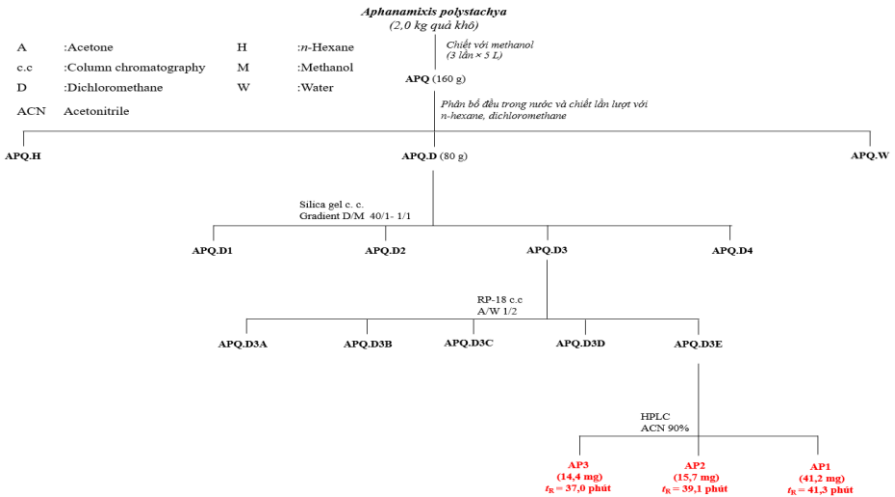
Aphanamixis polystachya
(2,0 kg quả khô)

A :Acetone
c.c :Column chromatography
D :Dichloromethane
ACN Acetonitrile

H :n-Hexane
M :Methanol
W :Water

Chiết với methanol
(3 lần × 5 L)

APQ (160 g)

Phân bố đều trong nước và chiết lần lượt với n-hexane, dichloromethane

APQ.H

APQ.D (80 g)

APQ.W

Silica gel c. c.
Gradient D/M 40/1- 1/1

APQ.D1

APQ.D2

APQ.D3

APQ.D4

RP-18 c.c
A/W 1/2

APQ.D3A

APQ.D3B

APQ.D3C

APQ.D3D

APQ.D3E

HPLC
ACN 90%

AP3
(14,4 mg)
$t_R$ = 37,0 phút

AP2
(15,7 mg)
$t_R$ = 39,1 phút

AP1
(41,2 mg)
$t_R$ = 41,3 phút